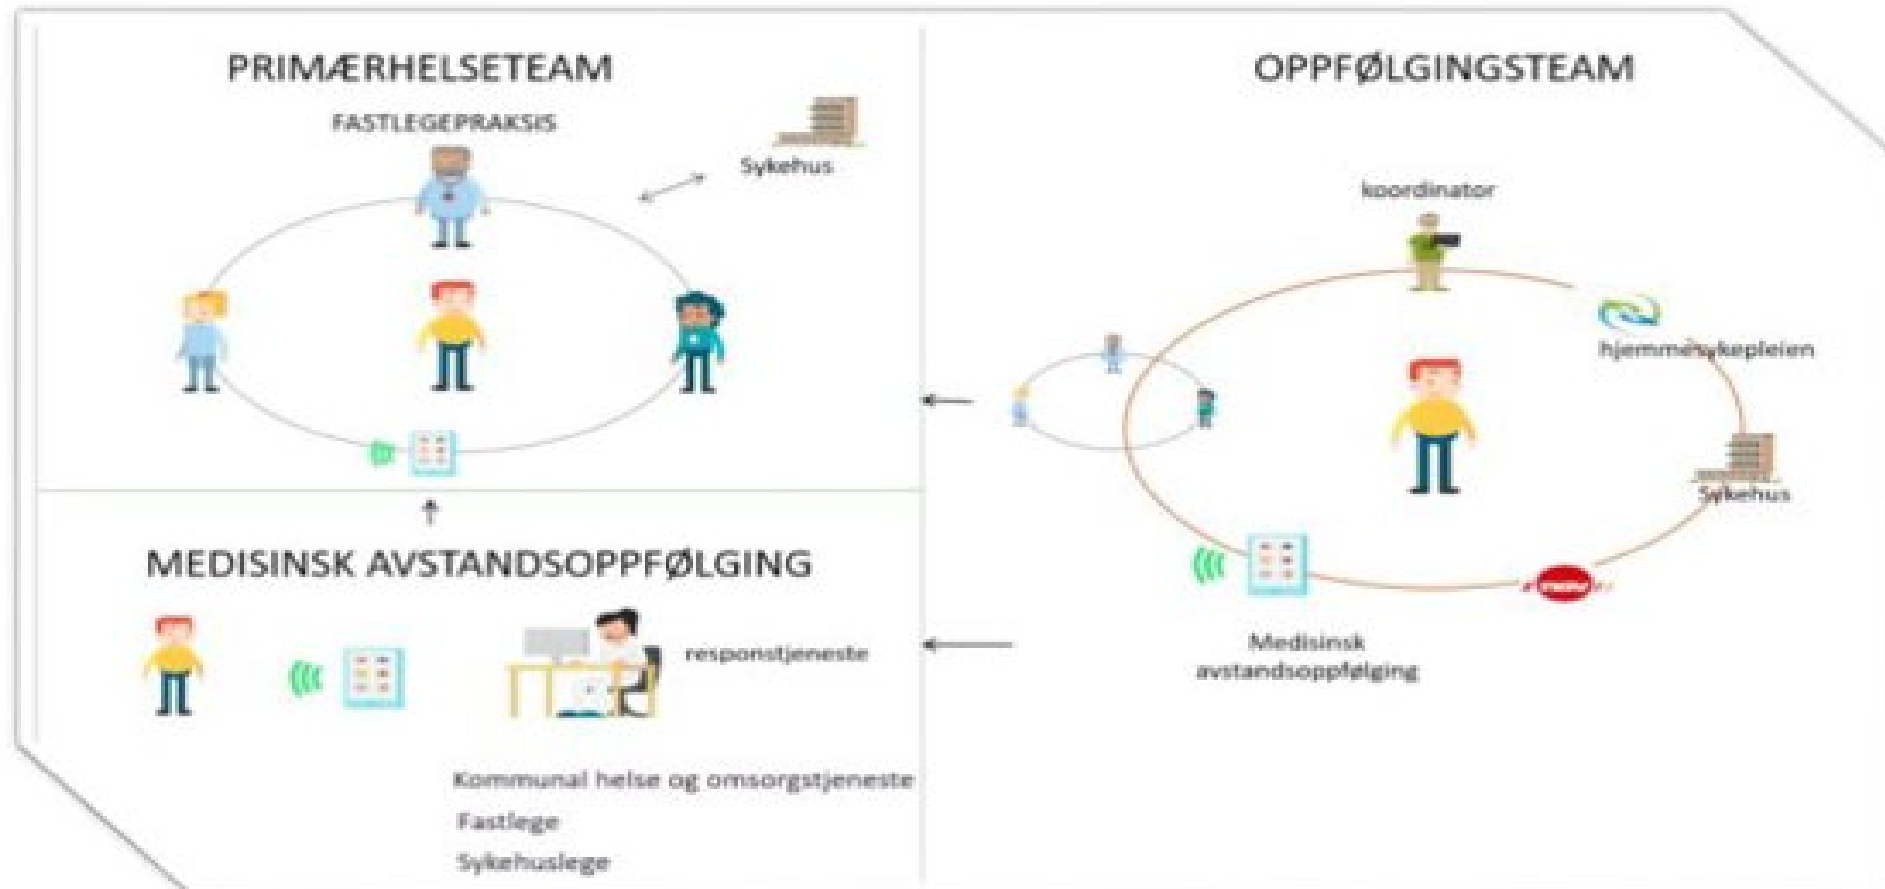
PRIMÆRHELSETEAM

FASTLEGEPRAKSIS

Sykehus

MEDISINSK AVSTANDSOPPFØLGING

responstjeneste

Kommunal helse og omsorgstjeneste

Fastlege

Sykehuslege

OPPFØLGINGSTEAM

koordinator

hjemmesykepleien

Sykehus

Medisinsk avstandsoppfølging